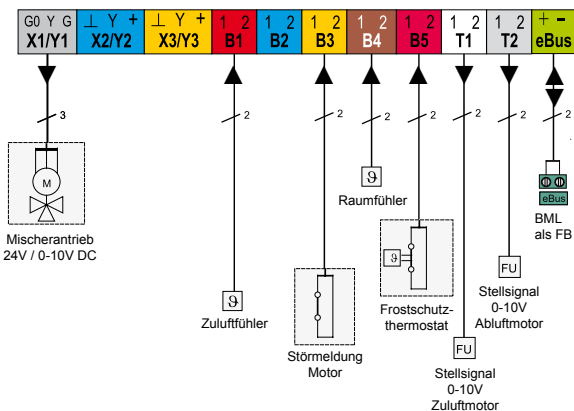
G0 Y G X1/Y1
⊥ Y + X2/Y2
⊥ Y + X3/Y3
1 2 B1
1 2 B2
1 2 B3
1 2 B4
1 2 B5
1 2 T1
1 2 T2
+ − eBus

3
M
Mischerantrieb 24V / 0-10V DC

2
$\vartheta$
Zuluftfühler

2
Störmeldung Motor

2
$\vartheta$
Raumfühler

2
$\vartheta$
Frostschutzthermostat

2
FU
Stellsignal 0-10V Zuluftmotor

2
FU
Stellsignal 0-10V Abluftmotor

eBus
BML als FB